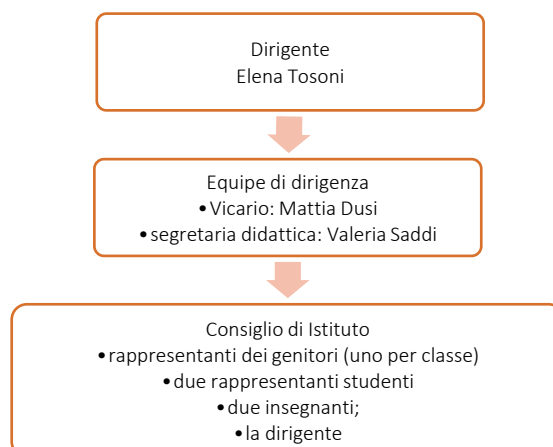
Dirigente
Elena Tosoni

Equipe di dirigenza
• Vicario: Mattia Dusi
• segretaria didattica: Valeria Saddi

Consiglio di Istituto
• rappresentanti dei genitori (uno per classe)
• due rappresentanti studenti
• due insegnanti;
• la dirigente